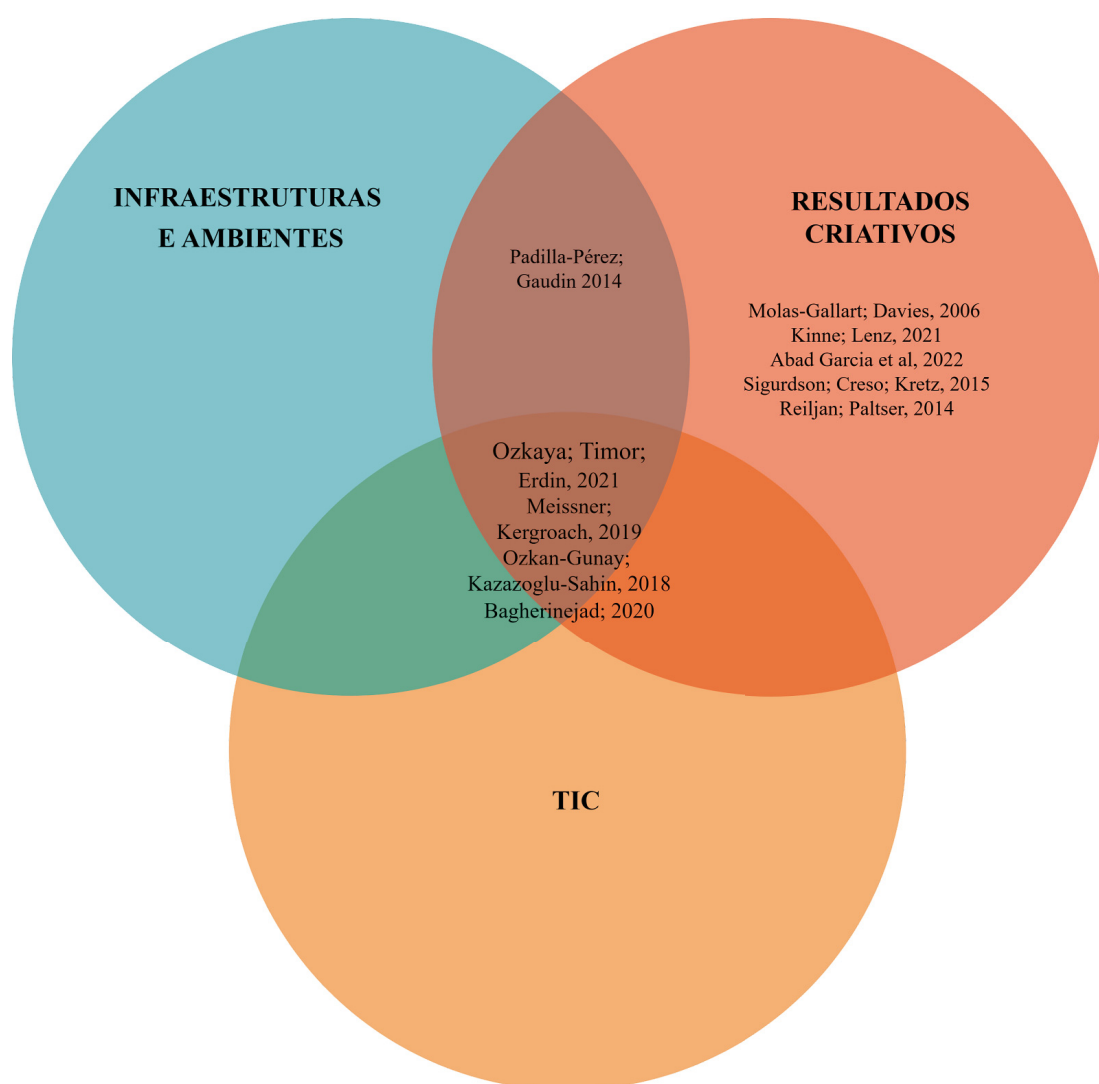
INFRAESTRUTURAS E AMBIENTES

RESULTADOS CRIATIVOS

Padilla-Pérez; Gaudin 2014

Molas-Gallart; Davies, 2006
Kinne; Lenz, 2021
Abad Garcia et al, 2022
Sigurdson; Creso; Kretz, 2015
Reiljan; Paltser, 2014

Ozkaya; Timor; Erdin, 2021
Meissner; Kergroach, 2019
Ozkan-Gunay; Kazazoglu-Sahin, 2018
Bagherinejad; 2020

TIC